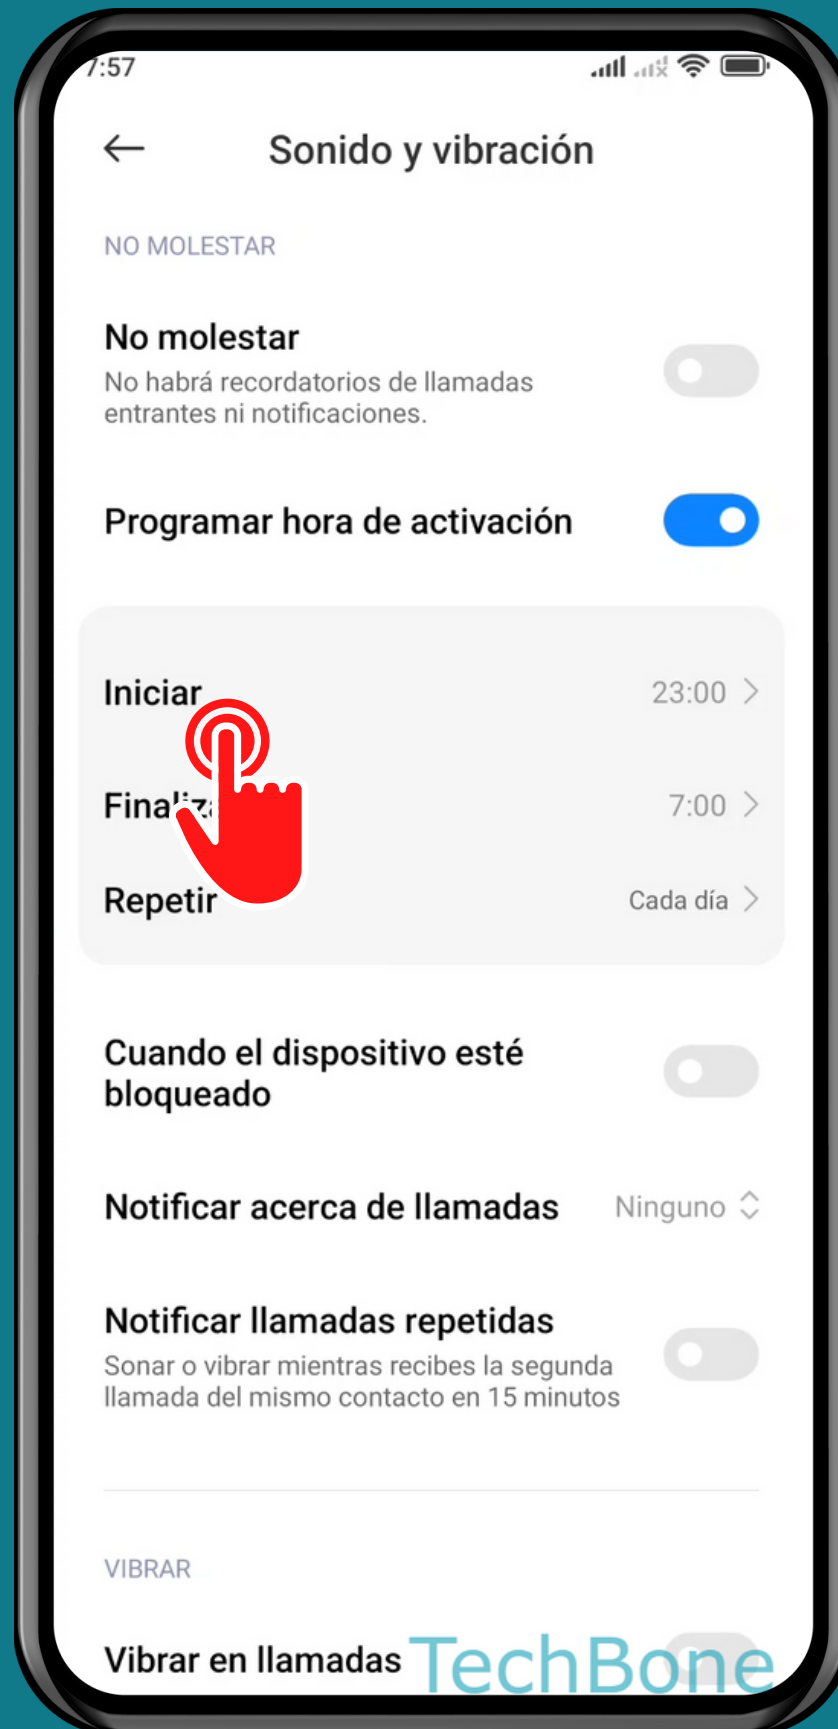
7:57

Sonido y vibración

NO MOLESTAR

No molestar
No habrá recordatorios de llamadas entrantes ni notificaciones.

Programar hora de activación

Iniciar 23:00

Fina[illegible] 7:00

Repetir Cada día

Cuando el dispositivo esté bloqueado

Notificar acerca de llamadas Ninguno

Notificar llamadas repetidas
Sonar o vibrar mientras recibes la segunda llamada del mismo contacto en 15 minutos

VIBRAR

Vibrar en llamadas

TechBone